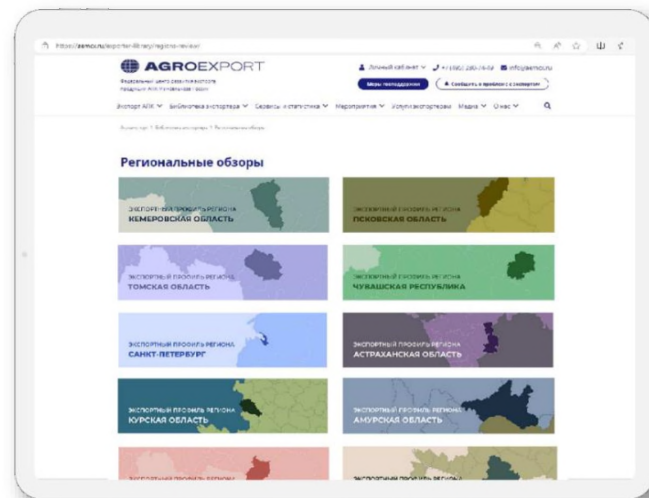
https://aemcx.ru/export-library/regions-review/

AGROEXPORT

Федеральный центр развития экспорта продукции АПК Минсельхоза России

Личный кабинет +7 (495) 280-74-08 info@aemcx.ru

Меры поддержки Сообщить о проблеме с экспортом

Экспорт АПК Библиотека экспортера Сервисы и статистика Мероприятия Услуги экспортерам Медиа О нас

Агроэкспорт / Библиотека экспортера / Региональные обзоры

Региональные обзоры

ЭКСПОРТНЫЙ ПРОФИЛЬ РЕГИОНА
КЕМЕРОВСКАЯ ОБЛАСТЬ

ЭКСПОРТНЫЙ ПРОФИЛЬ РЕГИОНА
ПСКОВСКАЯ ОБЛАСТЬ

ЭКСПОРТНЫЙ ПРОФИЛЬ РЕГИОНА
ТОМСКАЯ ОБЛАСТЬ

ЭКСПОРТНЫЙ ПРОФИЛЬ РЕГИОНА
ЧУВАШСКАЯ РЕСПУБЛИКА

ЭКСПОРТНЫЙ ПРОФИЛЬ РЕГИОНА
САНКТ-ПЕТЕРБУРГ

ЭКСПОРТНЫЙ ПРОФИЛЬ РЕГИОНА
АСТРАХАНСКАЯ ОБЛАСТЬ

ЭКСПОРТНЫЙ ПРОФИЛЬ РЕГИОНА
КУРСКАЯ ОБЛАСТЬ

ЭКСПОРТНЫЙ ПРОФИЛЬ РЕГИОНА
АМУРСКАЯ ОБЛАСТЬ

ЭКСПОРТНЫЙ ПРОФИЛЬ РЕГИОНА

ЭКСПОРТНЫЙ ПРОФИЛЬ РЕГИОНА